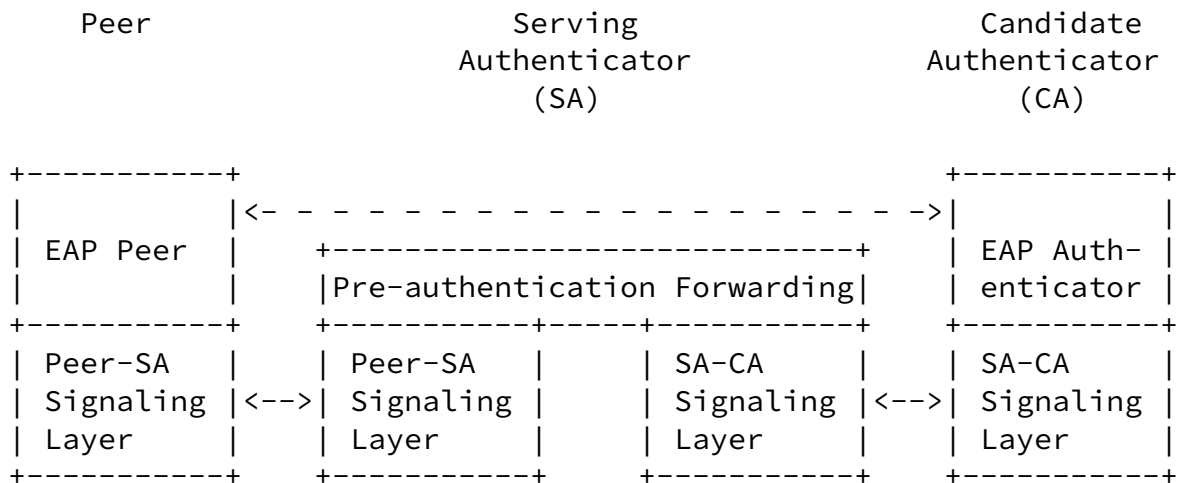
Peer

Serving Authenticator (SA)

Candidate Authenticator (CA)

EAP Peer

Pre-authentication Forwarding

EAP Authenticator

Peer-SA Signaling Layer

<-->

Peer-SA Signaling Layer

SA-CA Signaling Layer

<-->

SA-CA Signaling Layer